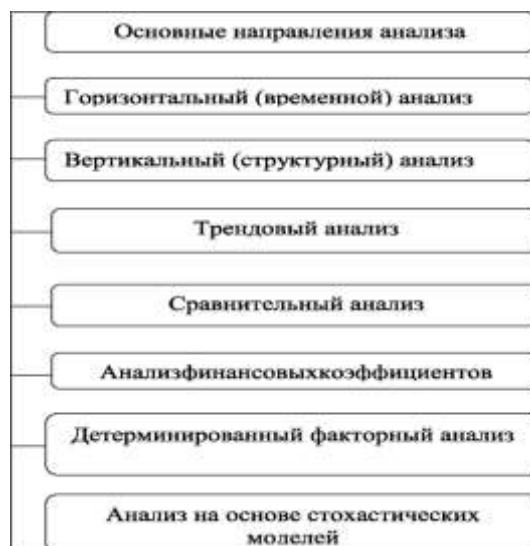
Основные направления анализа

Горизонтальный (временной) анализ

Вертикальный (структурный) анализ

Трендовый анализ

Сравнительный анализ

Анализфинансовыхкоэффициентов

Детерминированный факторный анализ

Анализ на основе стохастических моделей